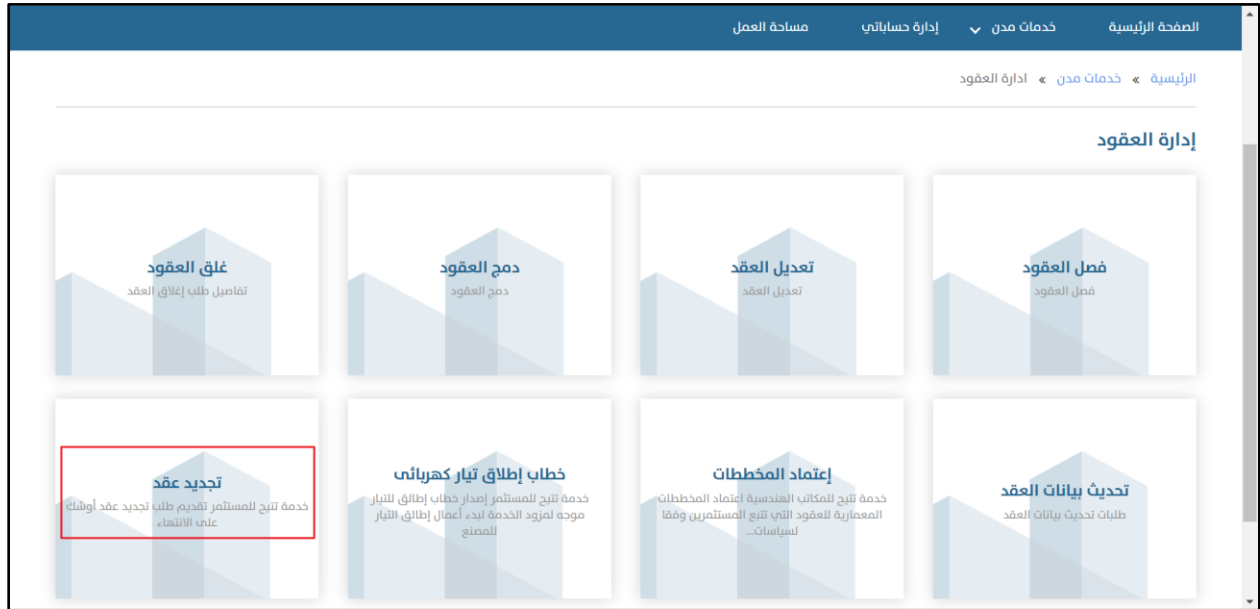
الصفحة الرئيسية خدمات مدن إدارة حساباتي مساحة العمل

الرئيسية » خدمات مدن » ادارة العقود

إدارة العقود

فصل العقود
فصل العقود

تعديل العقد
تعديل العقد

دمج العقود
دمج العقود

غلق العقود
تفاصيل طلب إغلاق العقد

تحديث بيانات العقد
طلبات تحديث بيانات العقد

إعتماد المخططات
خدمة تتيح للمكاتب الهندسية إعتماد المخططات المعمارية للعقود التي تتبع المستثمرين وفقا لسياسات...

خطاب إطلاق تيار كهربائى
خدمة تتيح للمستثمر إصدار خطاب إطلاق للتيار موجه لمزود الخدمة لبدء أعمال إطلاق التيار للمصنع

تجديد عقد
خدمة تتيح للمستثمر تقديم طلب تجديد عقد أوشك على الانتهاء